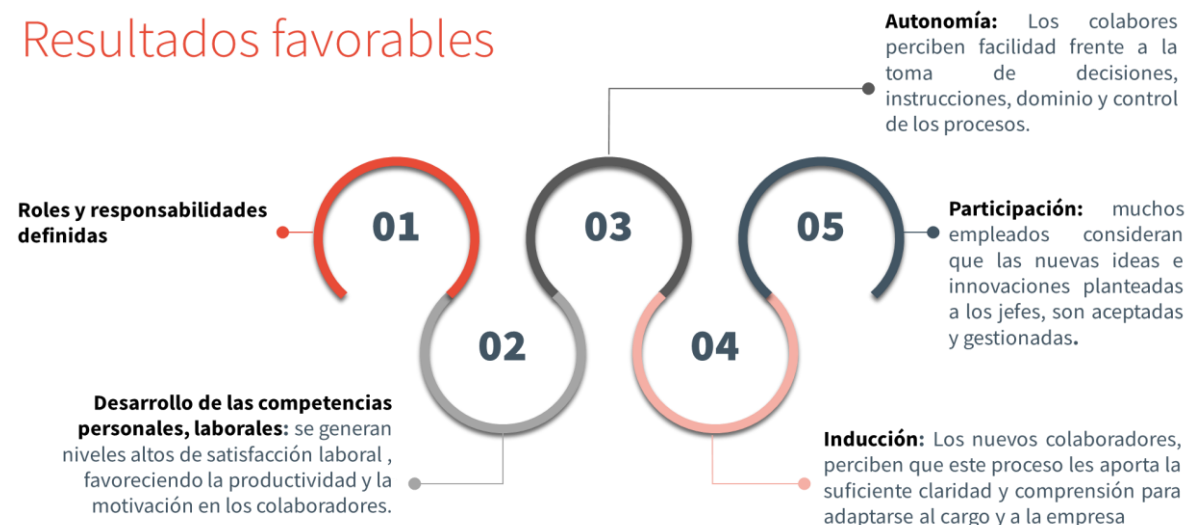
Resultados favorables

Autonomía: Los colabores perciben facilidad frente a la toma de decisiones, instrucciones, dominio y control de los procesos.

Roles y responsabilidades definidas

01

03

05

Participación: muchos empleados consideran que las nuevas ideas e innovaciones planteadas a los jefes, son aceptadas y gestionadas.

02

04

Desarrollo de las competencias personales, laborales: se generan niveles altos de satisfacción laboral , favoreciendo la productividad y la motivación en los colaboradores.

Inducción: Los nuevos colaboradores, perciben que este proceso les aporta la suficiente claridad y comprensión para adaptarse al cargo y a la empresa